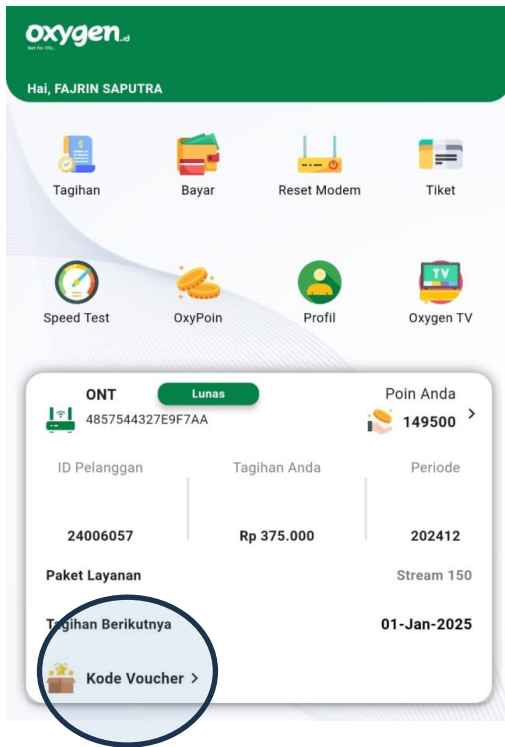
oxygen.id
Net for life...

Hai, FAJRIN SAPUTRA

Tagihan
Bayar
Reset Modem
Tiket

Speed Test
OxyPoin
Profil
Oxygen TV

TV

ONT
Lunas
4857544327E9F7AA

Poin Anda
149500 >

| ID Pelanggan | Tagihan Anda | Periode |
|---|---|---|
| 24006057 | Rp 375.000 | 202412 |

Paket Layanan
Stream 150

Tagihan Berikutnya
01-Jan-2025

Kode Voucher >